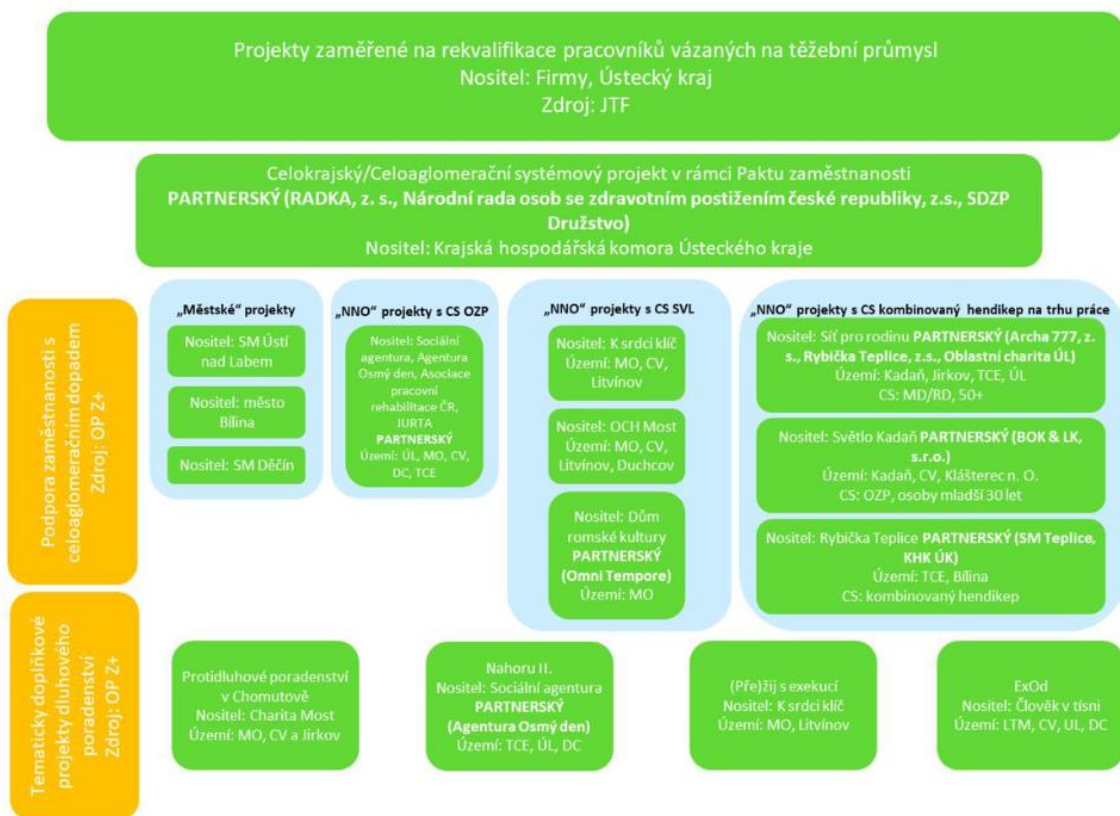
Projekty zaměřené na rekvalifikace pracovníků vázaných na těžební průmysl
Nositel: Firmy, Ústecký kraj
Zdroj: JTF

Celokrajský/Celoaglomerační systémový projekt v rámci Paktu zaměstnanosti
PARTNERSKÝ (RADKA, z. s., Národní rada osob se zdravotním postižením české republiky, z.s., SDZP Družstvo)
Nositel: Krajská hospodářská komora Ústeckého kraje

Podpora zaměstnanosti s celoaglomeračním dopadem
Zdroj: OP Z+

„Městské" projekty

Nositel: SM Ústí nad Labem

Nositel: město Bílina

Nositel: SM Děčín

„NNO" projekty s CS OZP

Nositel: Sociální agentura, Agentura Osmý den, Asociace pracovní rehabilitace ČR, JURTA PARTNERSKÝ
Území: ÚL, MO, CV, DC, TCE

„NNO" projekty s CS SVL

Nositel: K srdci klíč
Území: MO, CV, Litvínov

Nositel: OCH Most
Území: MO, CV, Litvínov, Duchcov

Nositel: Dům romské kultury PARTNERSKÝ (Omni Tempore)
Území: MO

„NNO" projekty s CS kombinovaný hendikep na trhu práce

Nositel: Síť pro rodinu PARTNERSKÝ (Archa 777, z. s., Rybička Teplice, z.s., Oblastní charita ÚL)
Území: Kadaň, Jirkov, TCE, ÚL
CS: MD/RD, 50+

Nositel: Světlo Kadaň PARTNERSKÝ (BOK & LK, s.r.o.)
Území: Kadaň, CV, Klášterec n. O.
CS: OZP, osoby mladší 30 let

Nositel: Rybička Teplice PARTNERSKÝ (SM Teplice, KHK ÚK)
Území: TCE, Bílina
CS: kombinovaný hendikep

Tematicky doplňkové projekty dluhového poradenství
Zdroj: OP Z+

Protidluhové poradenství v Chomutově
Nositel: Charita Most
Území: MO, CV a Jirkov

Nahoru II.
Nositel: Sociální agentura PARTNERSKÝ (Agentura Osmý den)
Území: TCE, ÚL, DC

(Pře)žij s exekucí
Nositel: K srdci klíč
Území: MO, Litvínov

ExOd
Nositel: Člověk v tísni
Území: LTM, CV, UL, DC